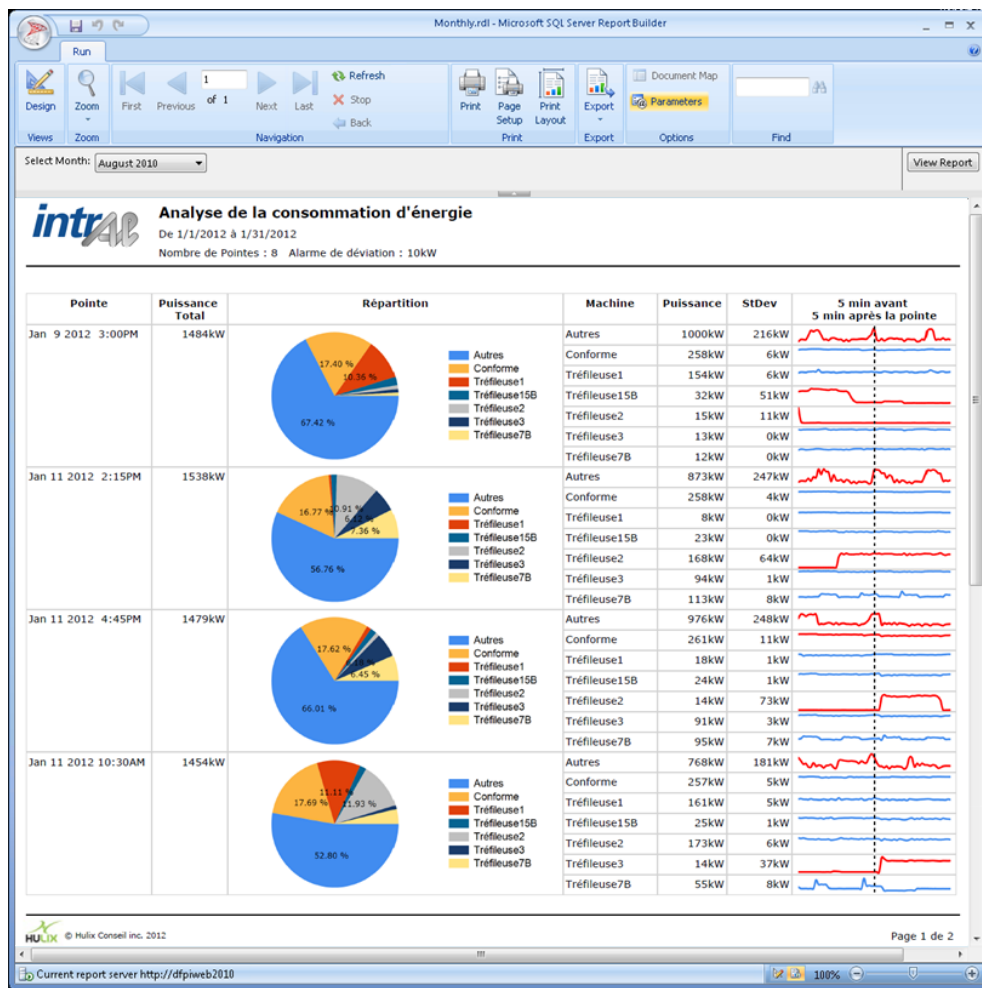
Monthly.rdl - Microsoft SQL Server Report Builder

Run

Design
Views
Zoom
Zoom
First Previous 1 of 1 Next Last
Refresh
Stop
Back
Navigation
Print
Page Setup
Print Layout
Print
Export
Export
Document Map
Parameters
Options
Find

Select Month: August 2010
View Report

intrAl

Analyse de la consommation d'énergie
De 1/1/2012 à 1/31/2012
Nombre de Pointes : 8 Alarme de déviation : 10kW

| Pointe | Puissance Total | Répartition | Machine | Puissance | StDev | 5 min avant 5 min après la pointe |
|---|---|---|---|---|---|---|
| Jan 9 2012 3:00PM | 1484kW | 17.40 % 10.36 % 67.42 % Autres Conforme Tréfileuse1 Tréfileuse15B Tréfileuse2 Tréfileuse3 Tréfileuse7B | Autres | 1000kW | 216kW | |
| | | | Conforme | 258kW | 6kW | |
| | | | Tréfileuse1 | 154kW | 6kW | |
| | | | Tréfileuse15B | 32kW | 51kW | |
| | | | Tréfileuse2 | 15kW | 11kW | |
| | | | Tréfileuse3 | 13kW | 0kW | |
| | | | Tréfileuse7B | 12kW | 0kW | |
| Jan 11 2012 2:15PM | 1538kW | 16.77 % 10.91 % 6.13 % 7.36 % 56.76 % Autres Conforme Tréfileuse1 Tréfileuse15B Tréfileuse2 Tréfileuse3 Tréfileuse7B | Autres | 873kW | 247kW | |
| | | | Conforme | 258kW | 4kW | |
| | | | Tréfileuse1 | 8kW | 0kW | |
| | | | Tréfileuse15B | 23kW | 0kW | |
| | | | Tréfileuse2 | 168kW | 64kW | |
| | | | Tréfileuse3 | 94kW | 1kW | |
| | | | Tréfileuse7B | 113kW | 8kW | |
| Jan 11 2012 4:45PM | 1479kW | 17.62 % 6.15 % 6.45 % 66.01 % Autres Conforme Tréfileuse1 Tréfileuse15B Tréfileuse2 Tréfileuse3 Tréfileuse7B | Autres | 976kW | 248kW | |
| | | | Conforme | 261kW | 11kW | |
| | | | Tréfileuse1 | 18kW | 1kW | |
| | | | Tréfileuse15B | 24kW | 1kW | |
| | | | Tréfileuse2 | 14kW | 73kW | |
| | | | Tréfileuse3 | 91kW | 3kW | |
| | | | Tréfileuse7B | 95kW | 7kW | |
| Jan 11 2012 10:30AM | 1454kW | 11.11 % 17.69 % 11.93 % 52.80 % Autres Conforme Tréfileuse1 Tréfileuse15B Tréfileuse2 Tréfileuse3 Tréfileuse7B | Autres | 768kW | 181kW | |
| | | | Conforme | 257kW | 5kW | |
| | | | Tréfileuse1 | 161kW | 5kW | |
| | | | Tréfileuse15B | 25kW | 1kW | |
| | | | Tréfileuse2 | 173kW | 6kW | |
| | | | Tréfileuse3 | 14kW | 37kW | |
| | | | Tréfileuse7B | 55kW | 8kW | |

HULIX © Hulix Conseil inc. 2012
Page 1 de 2

Current report server http://dfpiweb2010
100%